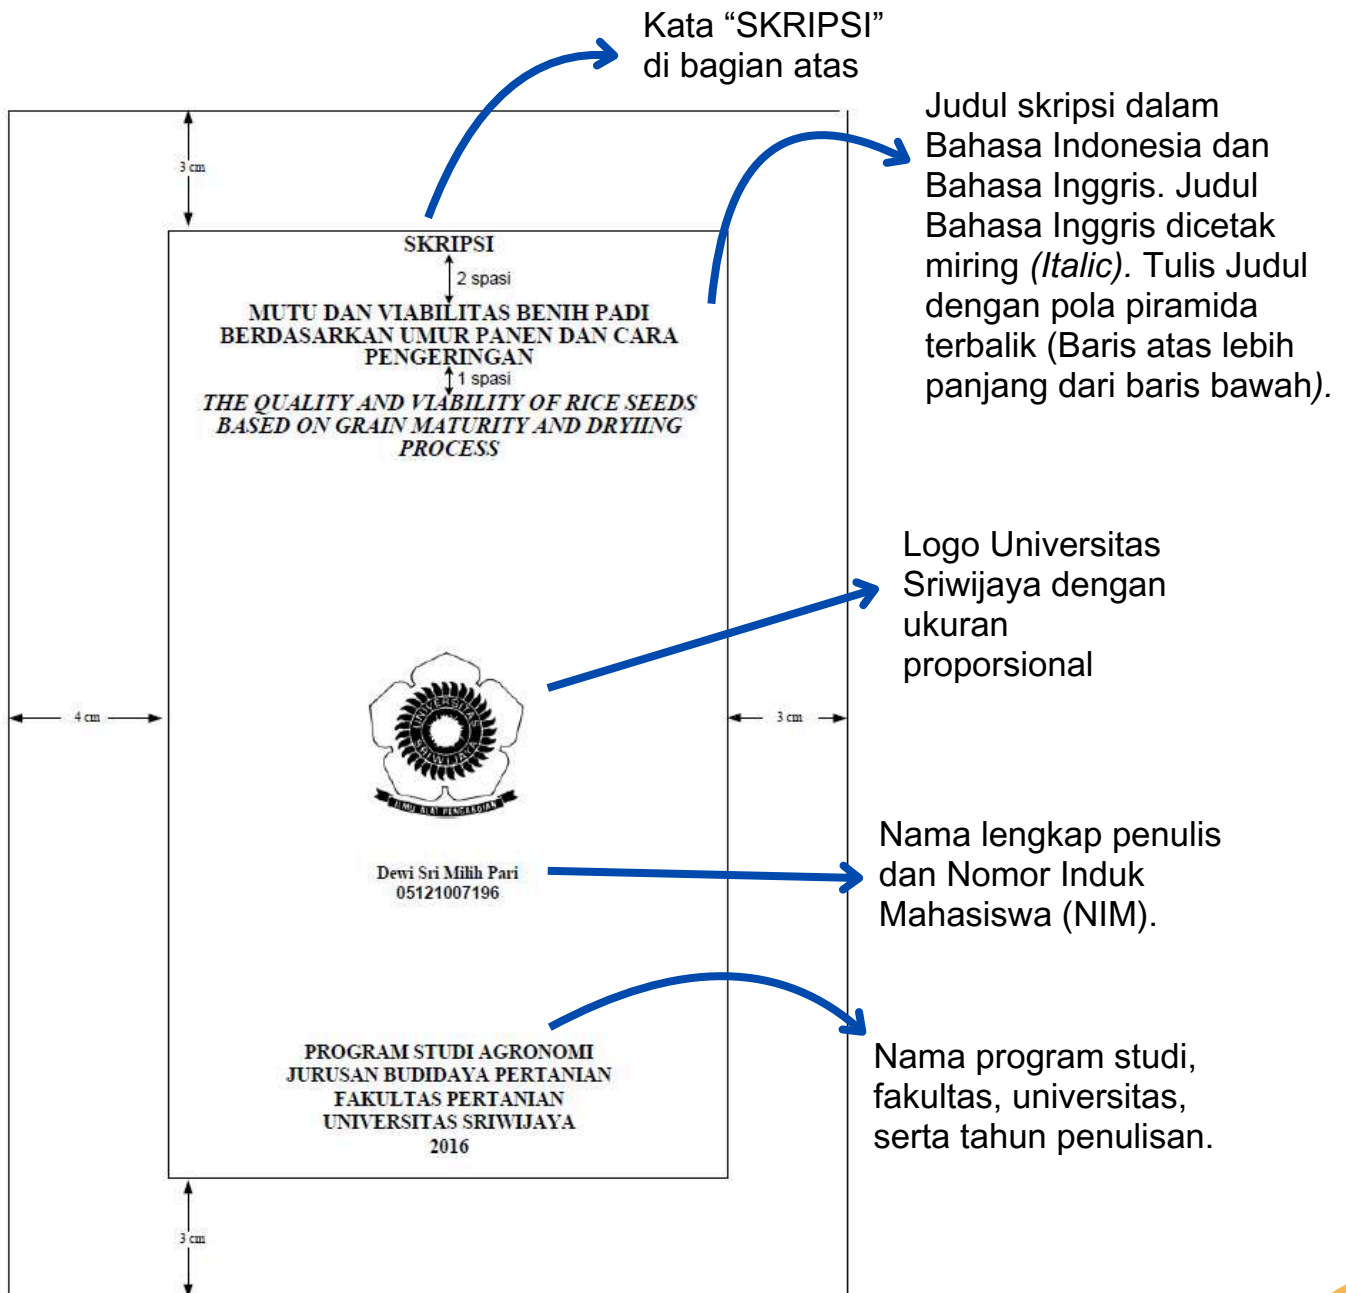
Kata “SKRIPSI” di bagian atas

Judul skripsi dalam Bahasa Indonesia dan Bahasa Inggris. Judul Bahasa Inggris dicetak miring *(Italic).* Tulis Judul dengan pola piramida terbalik (Baris atas lebih panjang dari baris bawah*).*

3 cm

SKRIPSI

2 spasi

MUTU DAN VIABILITAS BENIH PADI BERDASARKAN UMUR PANEN DAN CARA PENGERINGAN

1 spasi

*THE QUALITY AND VIABILITY OF RICE SEEDS BASED ON GRAIN MATURITY AND DRYIING PROCESS*

Logo Universitas Sriwijaya dengan ukuran proporsional

4 cm

3 cm

UNIVERSITAS SRIWIJAYA

ILMU ALAT PENGABDIAN

Dewi Sri Milih Pari
05121007196

Nama lengkap penulis dan Nomor Induk Mahasiswa (NIM).

Nama program studi, fakultas, universitas, serta tahun penulisan.

PROGRAM STUDI AGRONOMI
JURUSAN BUDIDAYA PERTANIAN
FAKULTAS PERTANIAN
UNIVERSITAS SRIWIJAYA
2016

3 cm